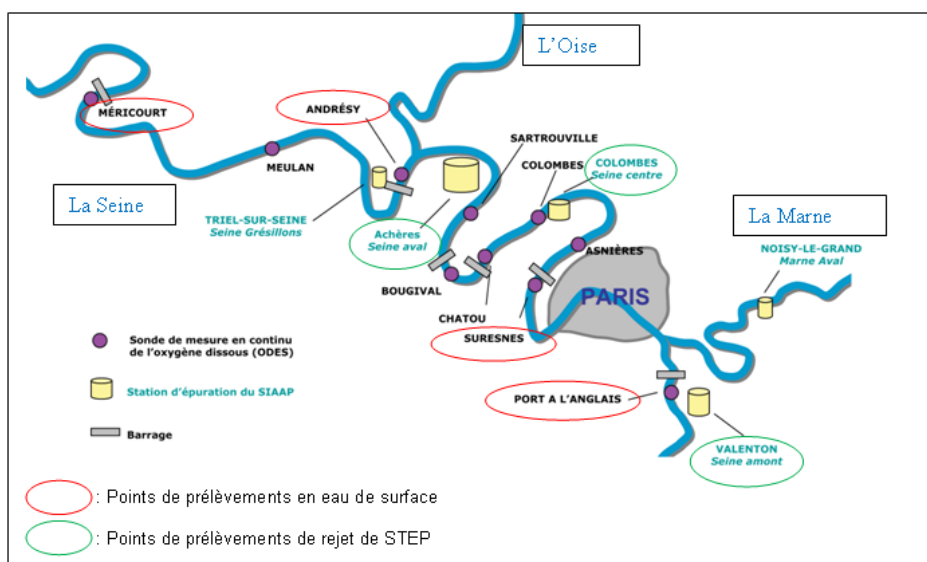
L'Oise

MÉRICOURT

ANDRÉSY

MEULAN

SARTROUVILLE

COLOMBES

COLOMBES
Seine centre

La Seine

TRIEL-SUR-SEINE
Seine Grésillons

Achères
Seine aval

ASNIÈRES

La Marne

NOISY-LE-GRAND
Marne Aval

BOUGIVAL

PARIS

CHATOU

SURESNES

Sonde de mesure en continu de l'oxygène dissous (ODES)

Station d'épuration du SIAAP

PORT A L'ANGLAIS

Barrage

VALENTON
Seine amont

: Points de prélèvements en eau de surface

: Points de prélèvements de rejet de STEP